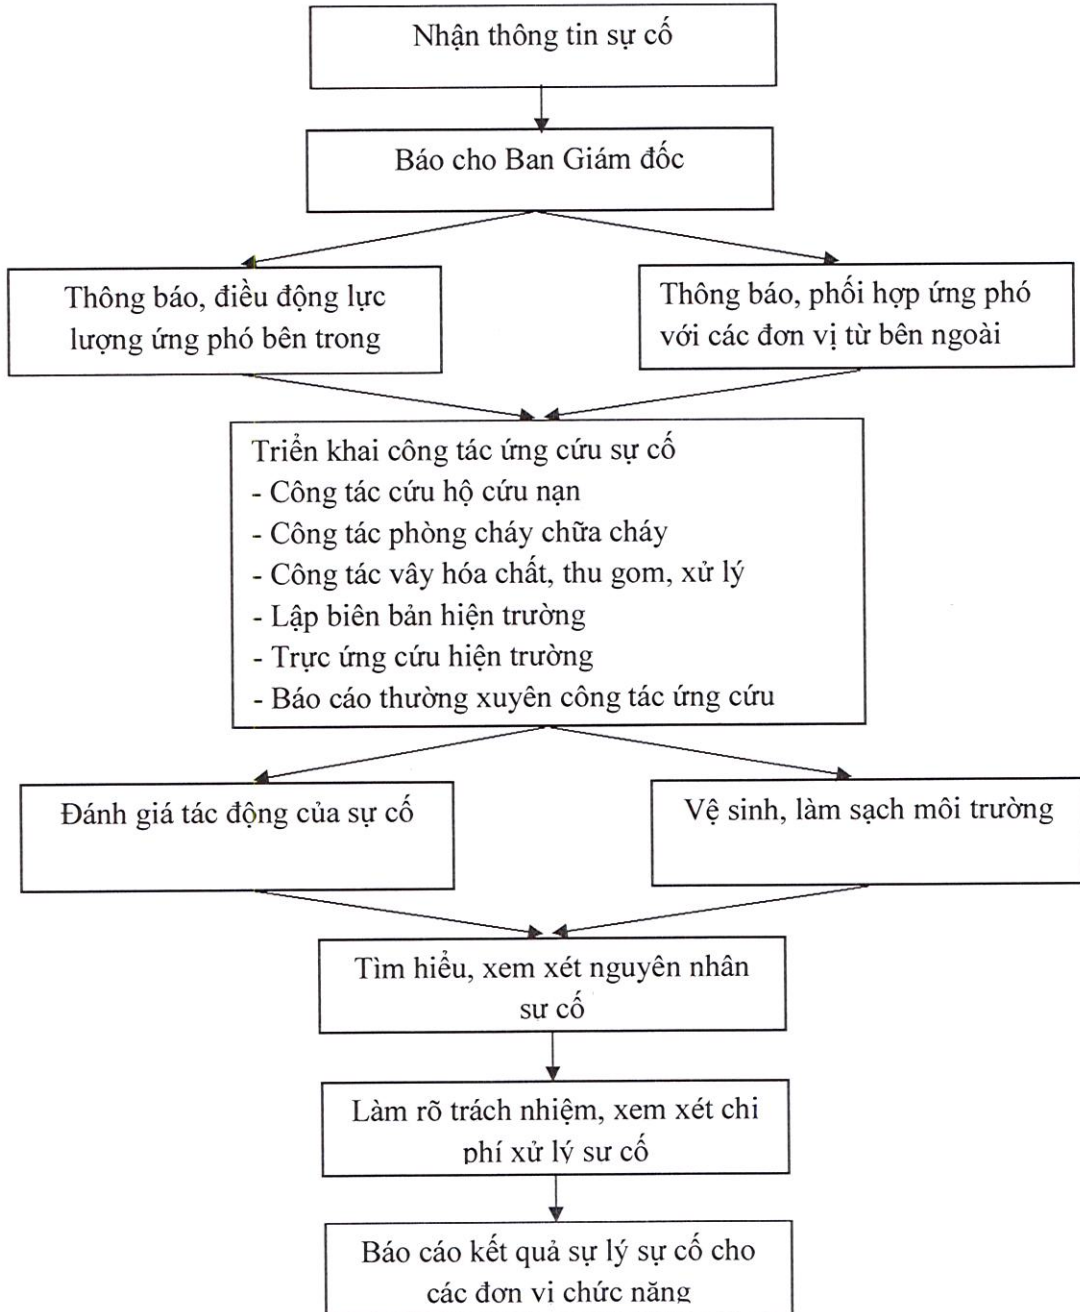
Nhận thông tin sự cố

Báo cho Ban Giám đốc

Thông báo, điều động lực lượng ứng phó bên trong

Thông báo, phối hợp ứng phó với các đơn vị từ bên ngoài

Triển khai công tác ứng cứu sự cố
- Công tác cứu hộ cứu nạn
- Công tác phòng cháy chữa cháy
- Công tác vây hóa chất, thu gom, xử lý
- Lập biên bản hiện trường
- Trực ứng cứu hiện trường
- Báo cáo thường xuyên công tác ứng cứu

Đánh giá tác động của sự cố

Vệ sinh, làm sạch môi trường

Tìm hiểu, xem xét nguyên nhân sự cố

Làm rõ trách nhiệm, xem xét chi phí xử lý sự cố

Báo cáo kết quả sự lý sự cố cho các đơn vị chức năng